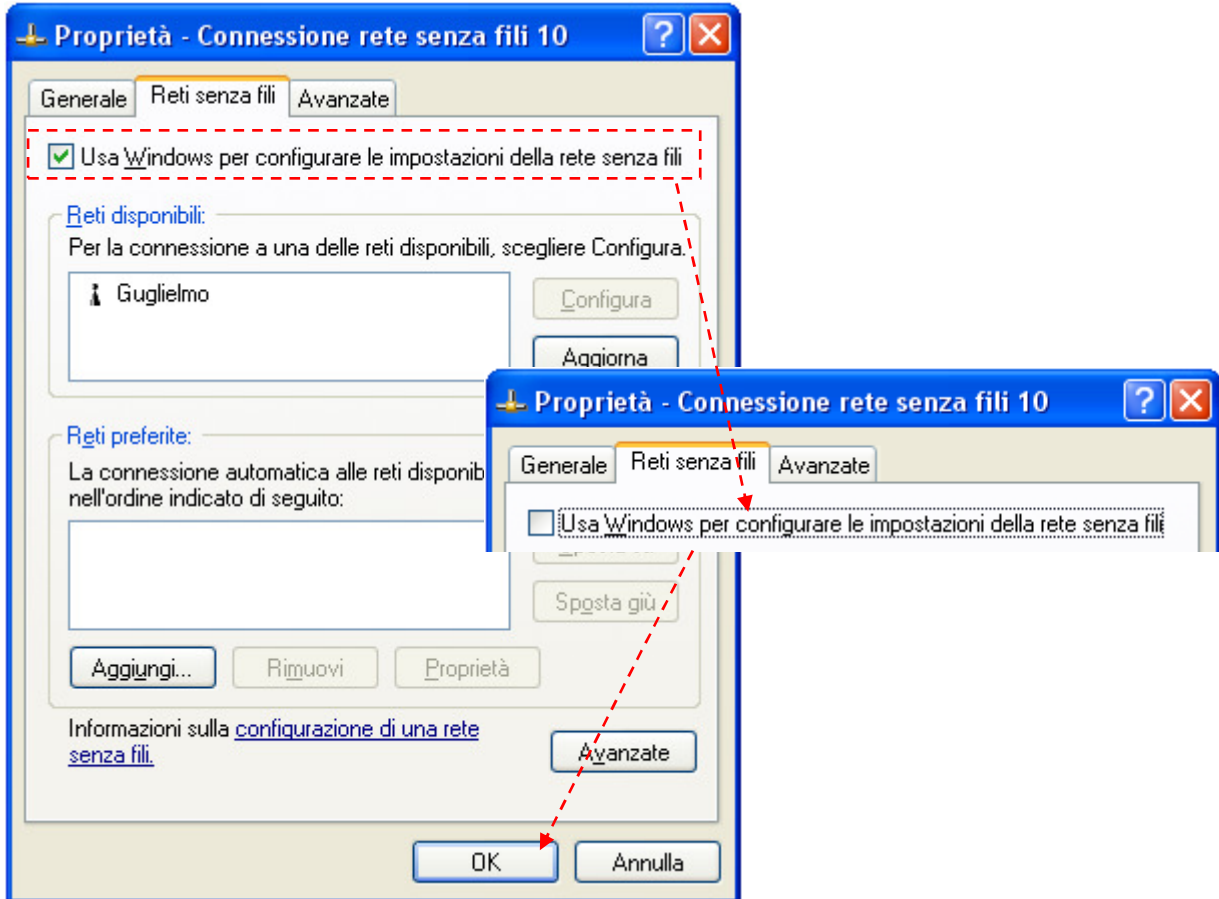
Proprietà - Connessione rete senza fili 10

Generale | Reti senza fili | Avanzate

Usa Windows per configurare le impostazioni della rete senza fili

Reti disponibili:

Per la connessione a una delle reti disponibili, scegliere Configura.

Guglielmo

Configura

Aggiorna

Reti preferite:

La connessione automatica alle reti disponib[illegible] nell'ordine indicato di seguito:

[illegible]

Sposta giù

Aggiungi... Rimuovi Proprietà

Informazioni sulla configurazione di una rete senza fili.

Avanzate

OK Annulla

Proprietà - Connessione rete senza fili 10

Generale | Reti senza fili | Avanzate

Usa Windows per configurare le impostazioni della rete senza fili